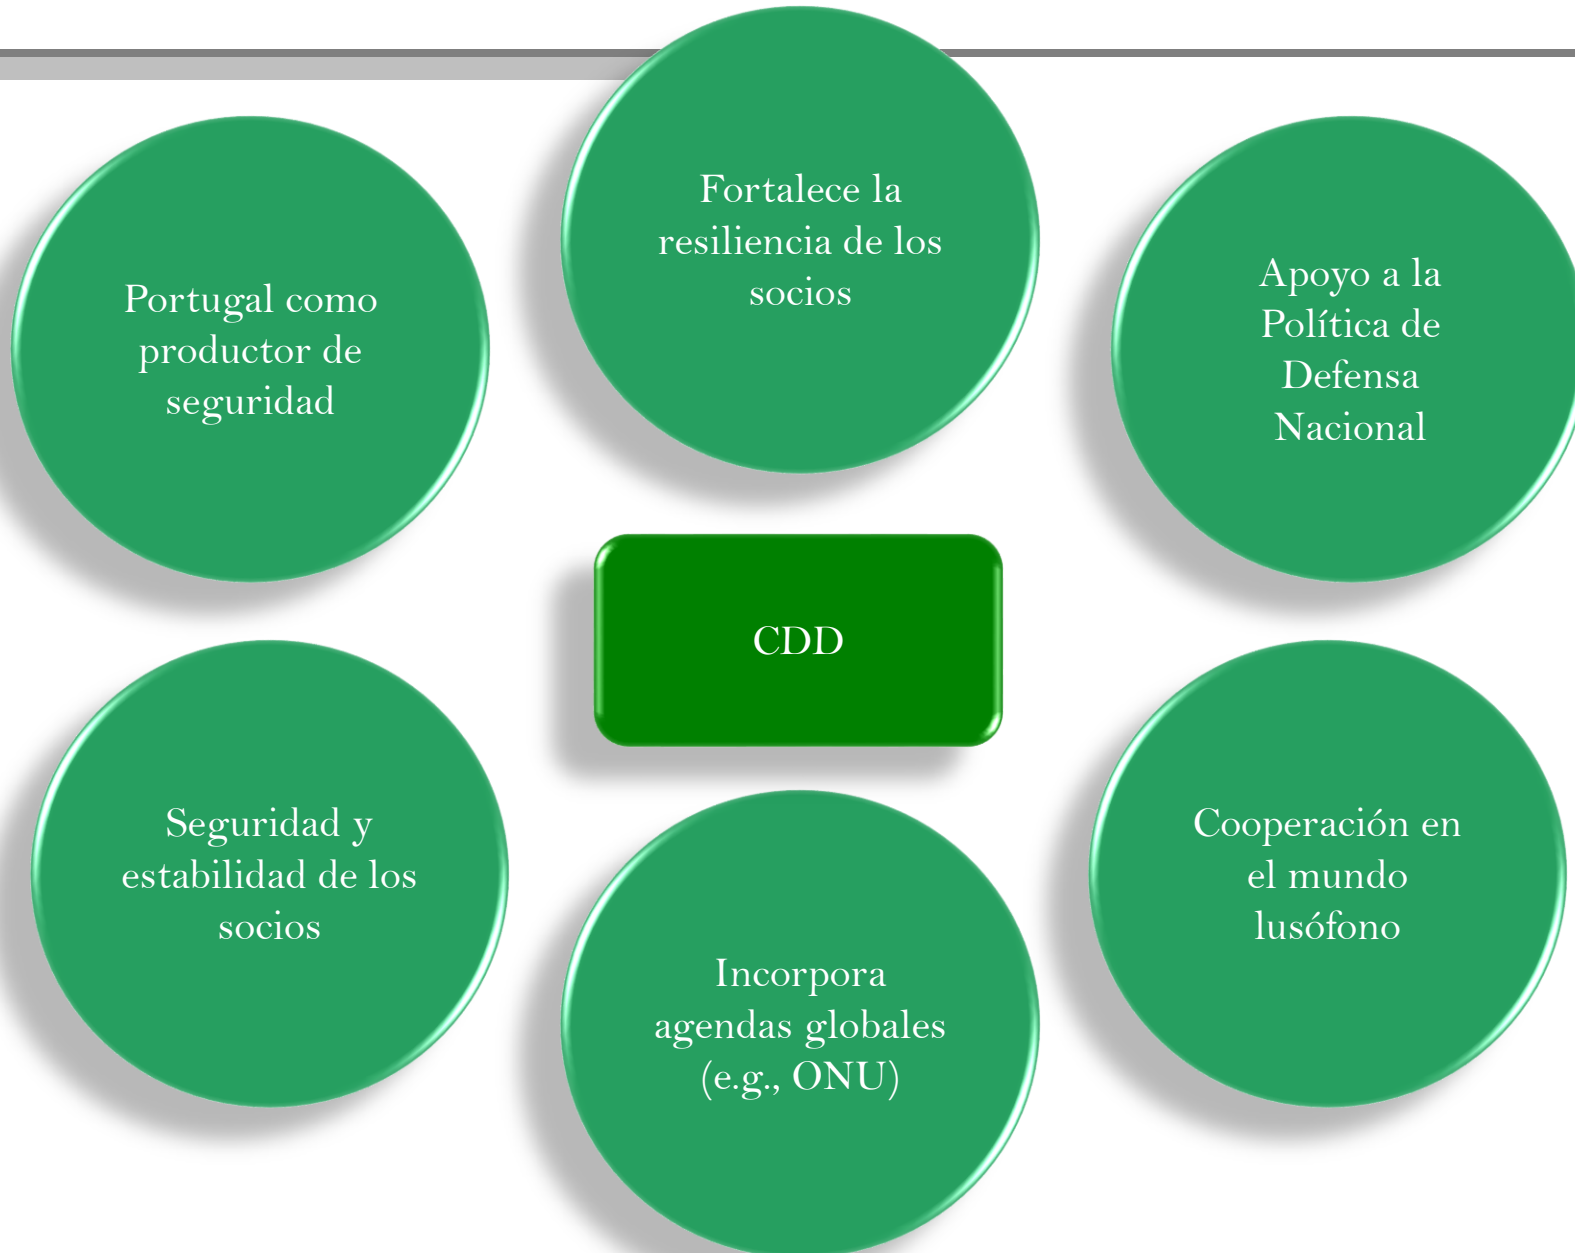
Fortalece la resiliencia de los socios

Portugal como productor de seguridad

Apoyo a la Política de Defensa Nacional

CDD

Seguridad y estabilidad de los socios

Cooperación en el mundo lusófono

Incorpora agendas globales (e.g., ONU)